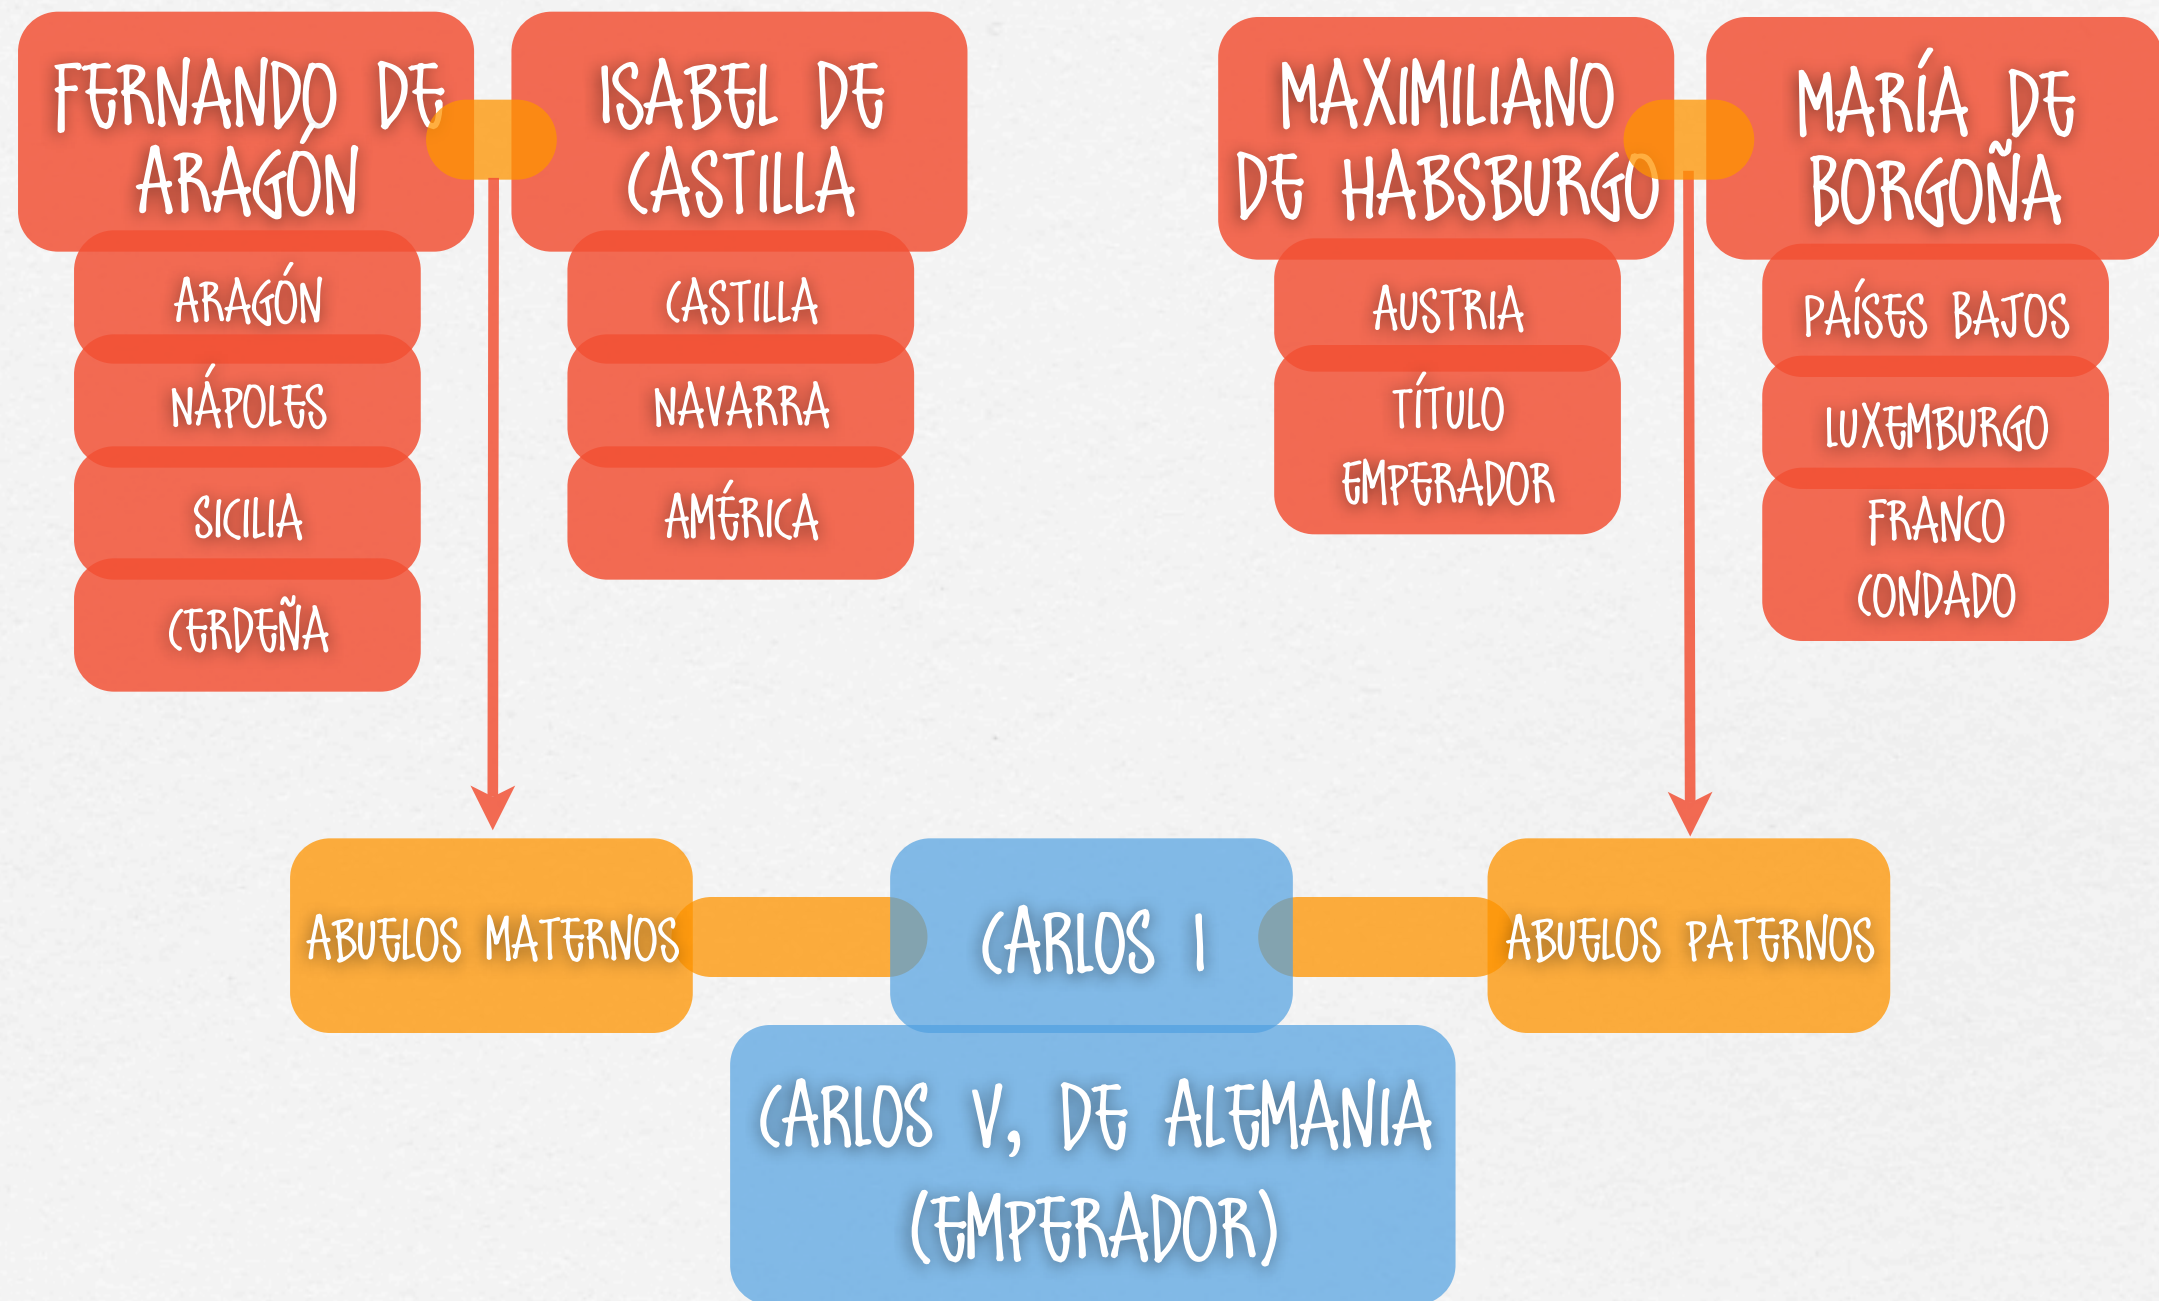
FERNANDO DE ARAGÓN

ARAGÓN

NÁPOLES

SICILIA

CERDEÑA

ISABEL DE CASTILLA

CASTILLA

NAVARRA

AMÉRICA

MAXIMILIANO DE HABSBURGO

AUSTRIA

TÍTULO EMPERADOR

MARÍA DE BORGOÑA

PAÍSES BAJOS

LUXEMBURGO

FRANCO CONDADO

ABUELOS MATERNOS

CARLOS I

ABUELOS PATERNOS

CARLOS V, DE ALEMANIA (EMPERADOR)